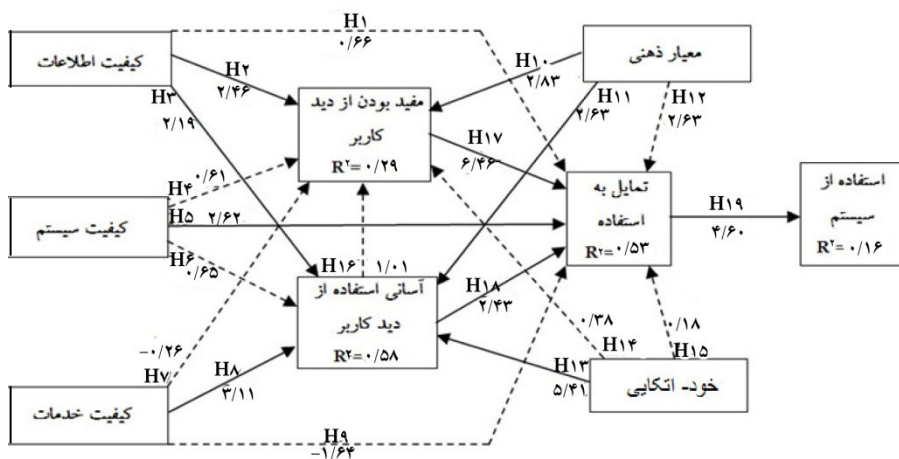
H۱
۰/۶۶
کیفیت اطلاعات
H۲
۲/۴۶
H۳
۲/۱۹
مفید بودن از دید کاربر
R۲= ۰/۲۹
H۱۰
۲/۸۳
معیار ذهنی
H۱۱
۲/۶۳
H۱۲
۲/۶۳
H۱۷
۶/۴۶
تمایل به استفاده
R۲= ۰/۵۳
H۱۹
۴/۶۰
استفاده از سیستم
R۲= ۰/۱۶
H۴ ۰/۶۱
کیفیت سیستم
H۵ ۲/۶۲
H۶
۰/۶۵
H۱۶ ۱/۰۱
آسانی استفاده از دید کاربر
R۲= ۰/۵۸
H۱۸
۲/۴۳
۰/۳۸
H۱۴
۰/۱۸
H۱۵
-۰/۲۶
H۷
H۸
۳/۱۱
کیفیت خدمات
H۱۳
۵/۴۱
خود- اتکایی
H۹
-۱/۶۴